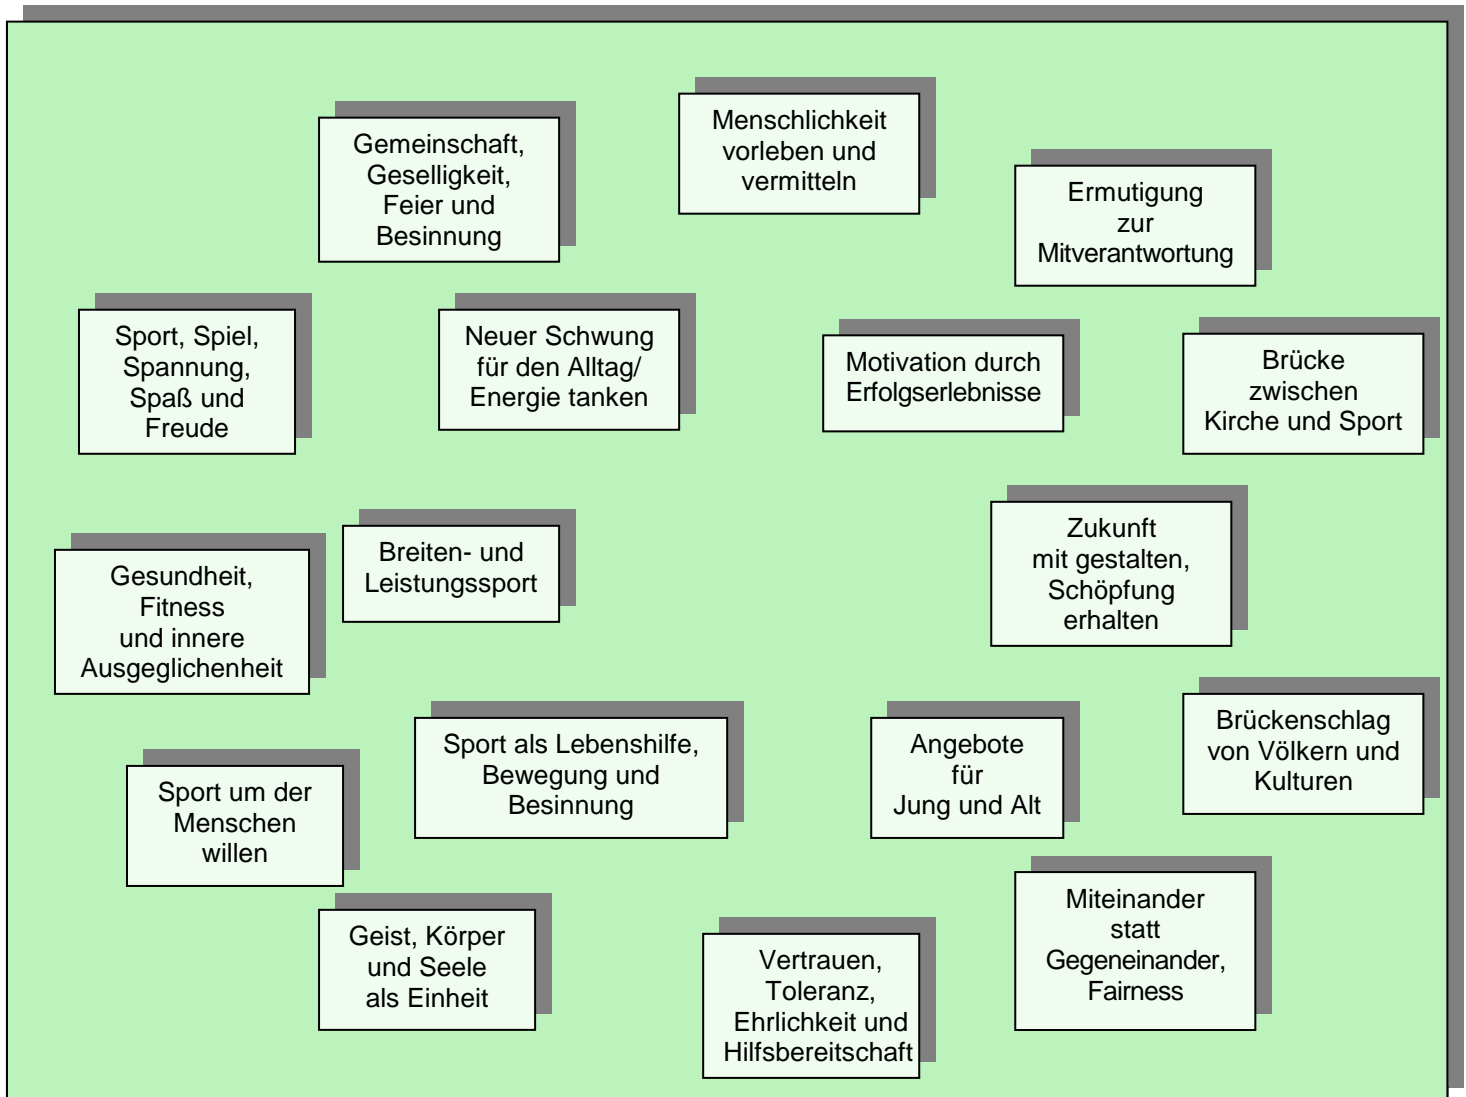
Gemeinschaft, Geselligkeit, Feier und Besinnung

Menschlichkeit vorleben und vermitteln

Ermutigung zur Mitverantwortung

Sport, Spiel, Spannung, Spaß und Freude

Neuer Schwung für den Alltag/ Energie tanken

Motivation durch Erfolgserlebnisse

Brücke zwischen Kirche und Sport

Gesundheit, Fitness und innere Ausgeglichenheit

Breiten- und Leistungssport

Zukunft mit gestalten, Schöpfung erhalten

Sport um der Menschen willen

Sport als Lebenshilfe, Bewegung und Besinnung

Angebote für Jung und Alt

Brückenschlag von Völkern und Kulturen

Geist, Körper und Seele als Einheit

Vertrauen, Toleranz, Ehrlichkeit und Hilfsbereitschaft

Miteinander statt Gegeneinander, Fairness